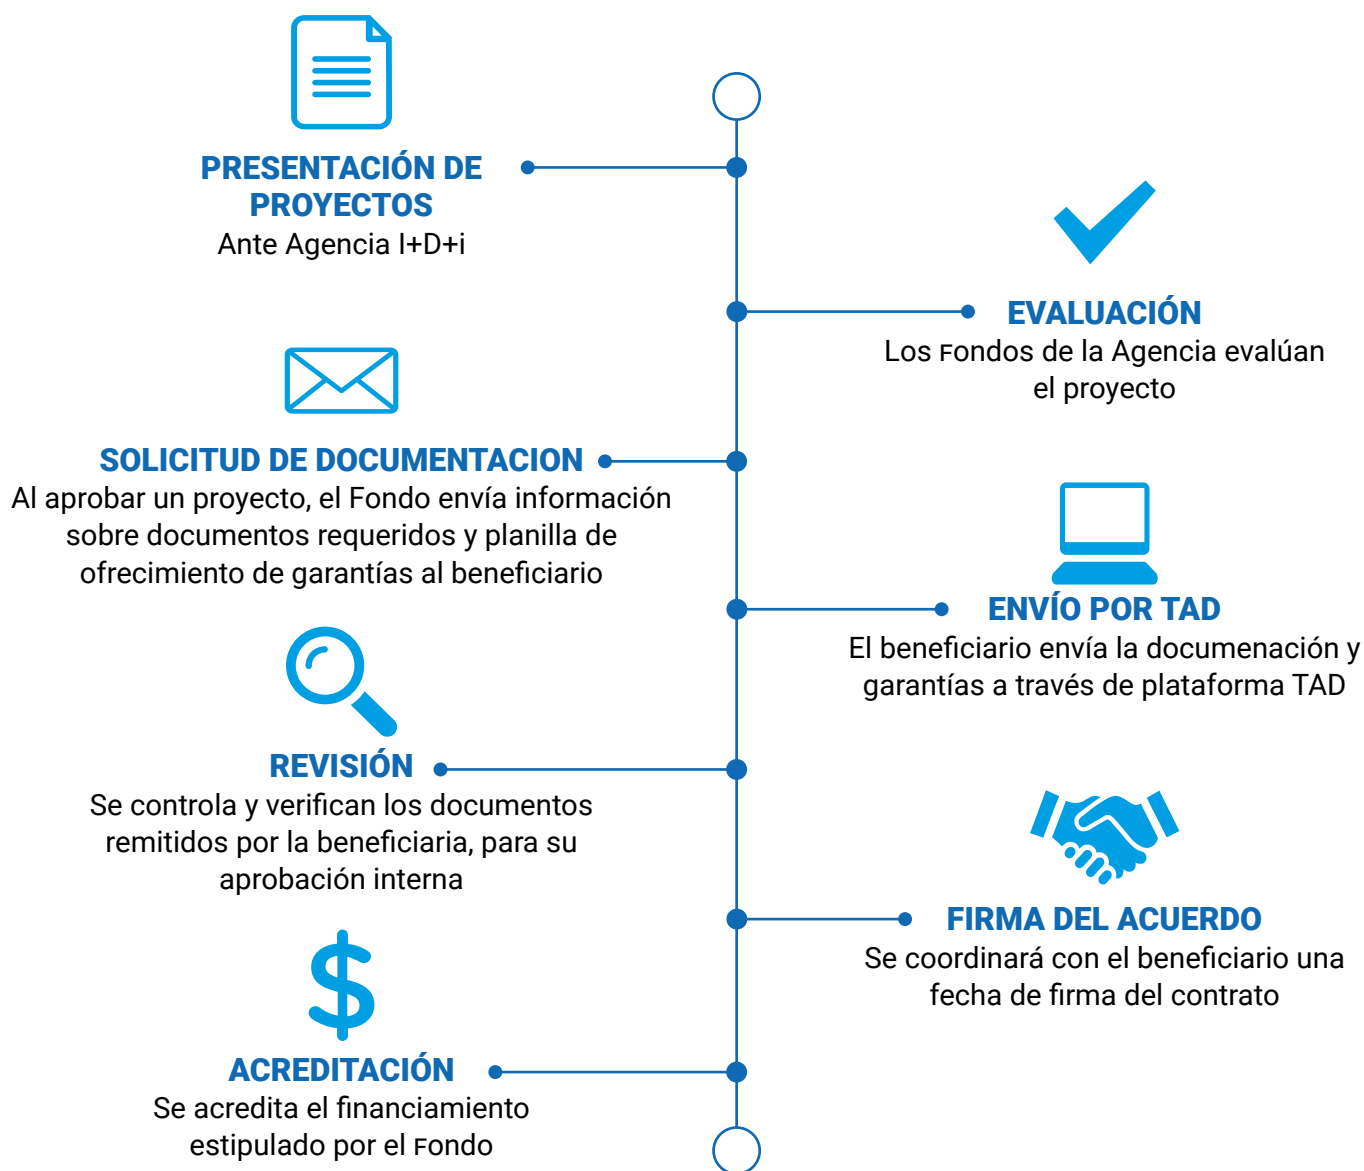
PRESENTACIÓN DE PROYECTOS
Ante Agencia I+D+i

EVALUACIÓN
Los Fondos de la Agencia evalúan el proyecto

SOLICITUD DE DOCUMENTACION
Al aprobar un proyecto, el Fondo envía información sobre documentos requeridos y planilla de ofrecimiento de garantías al beneficiario

ENVÍO POR TAD
El beneficiario envía la documenación y garantías a través de plataforma TAD

REVISIÓN
Se controla y verifican los documentos remitidos por la beneficiaria, para su aprobación interna

FIRMA DEL ACUERDO
Se coordinará con el beneficiario una fecha de firma del contrato

ACREDITACIÓN
Se acredita el financiamiento estipulado por el Fondo